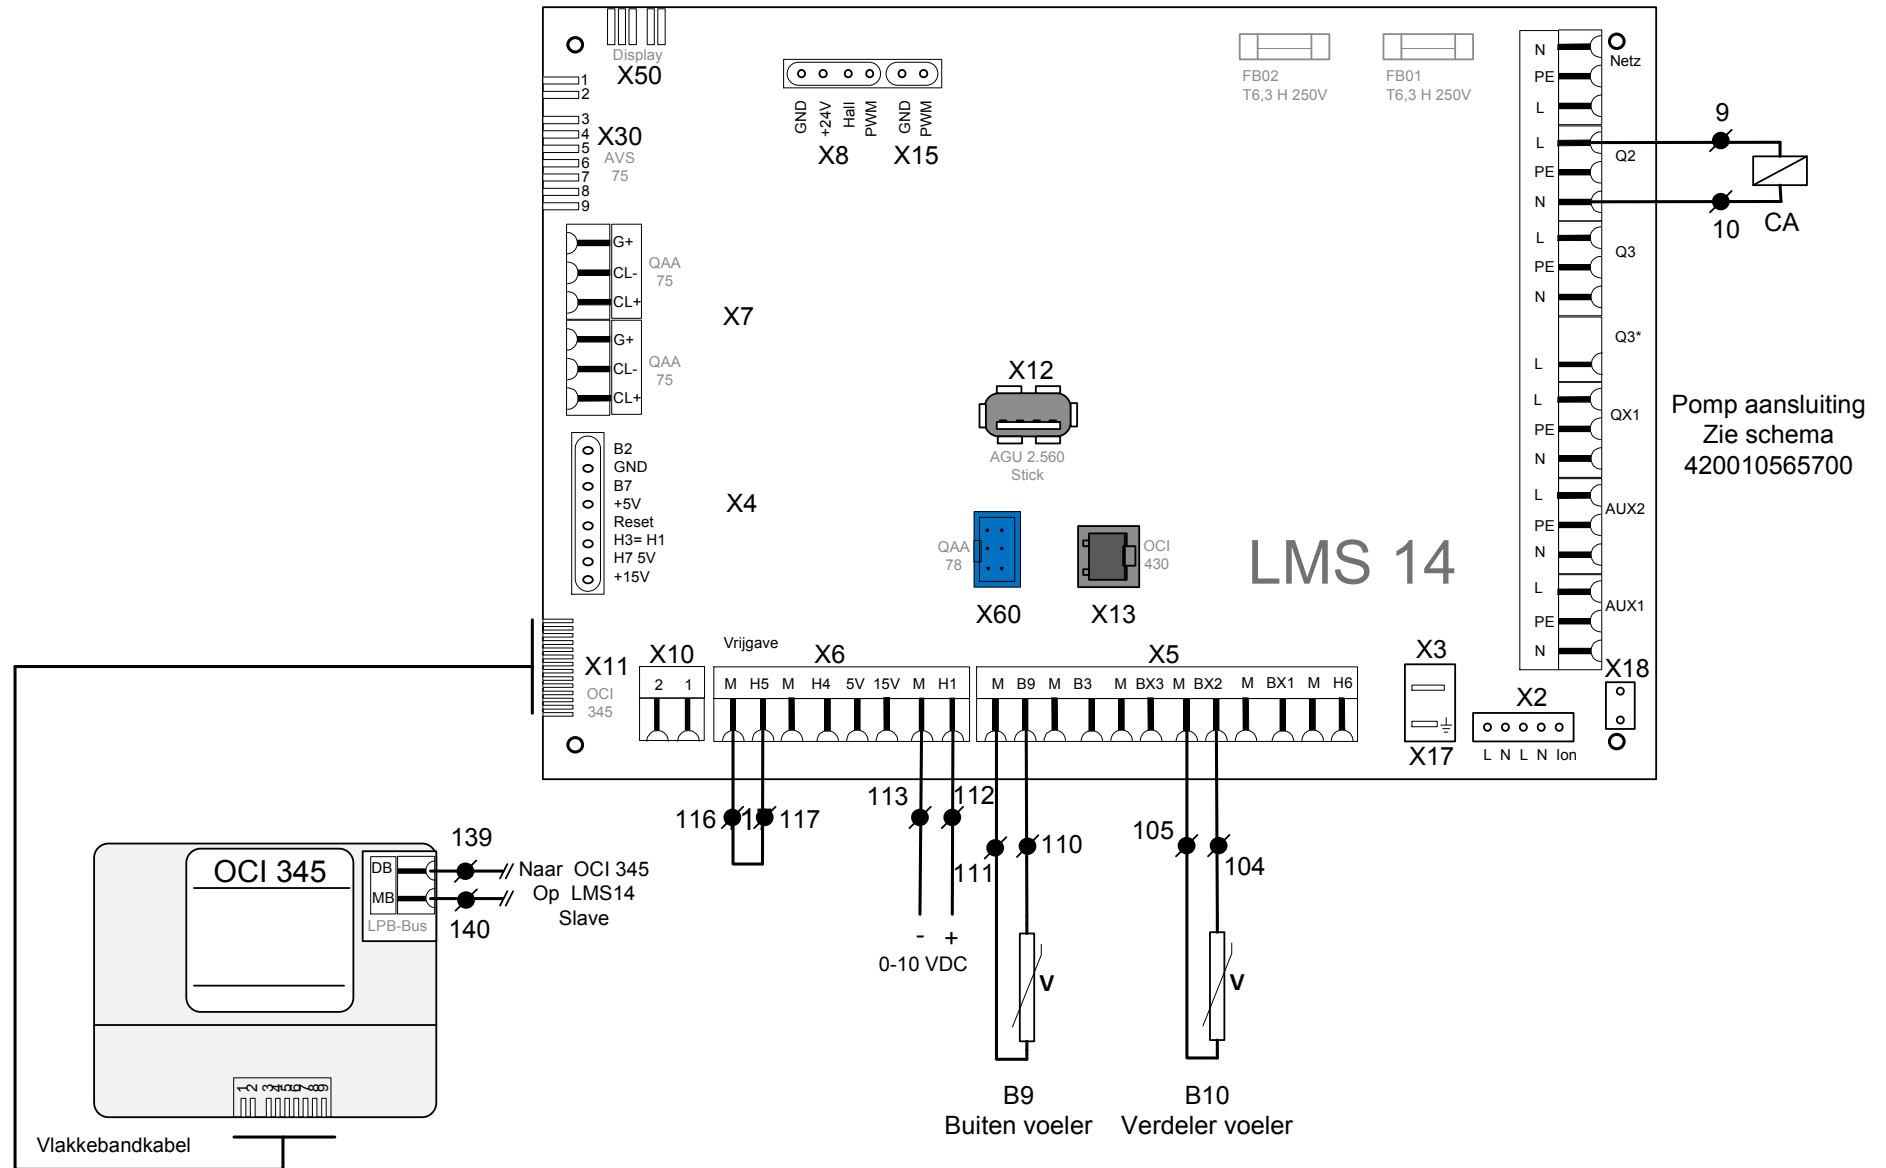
Display
X50

1
2
3
4
5
6
7
8
9
X30
AVS
75

GND +24V Hall PWM GND PWM
X8 X15

FB02
T6,3 H 250V
FB01
T6,3 H 250V

N
PE
L
Netz
L
PE
N
Q2
L
PE
N
Q3
Q3*
L
L
PE
N
QX1
L
PE
N
AUX2
L
PE
N
AUX1

9
10
CA

G+
CL-
CL+
QAA
75
G+
CL-
CL+
QAA
75

X7

X12
AGU 2.560
Stick

Pomp aansluiting
Zie schema
420010565700

B2
GND
B7
+5V
Reset
H3= H1
H7 5V
+15V
X4

QAA
78
X60
OCI
430
X13

LMS 14

X11
OCI
345
X10
2 1
Vrijgave
X6
M H5 M H4 5V 15V M H1
X5
M B9 M B3 M BX3 M BX2 M BX1 M H6
X3
X17
X2
L N L N Ion
X18

116 117
113 112
111 110
105 104

139
140
OCI 345
DB
MB
LPB-Bus
Naar OCI 345
Op LMS14
Slave

- +
0-10 VDC

V
V

B9
Buiten voeler
B10
Verdeler voeler

1 2 3 4 5 6 7 8 9

Vlakkebandkabel